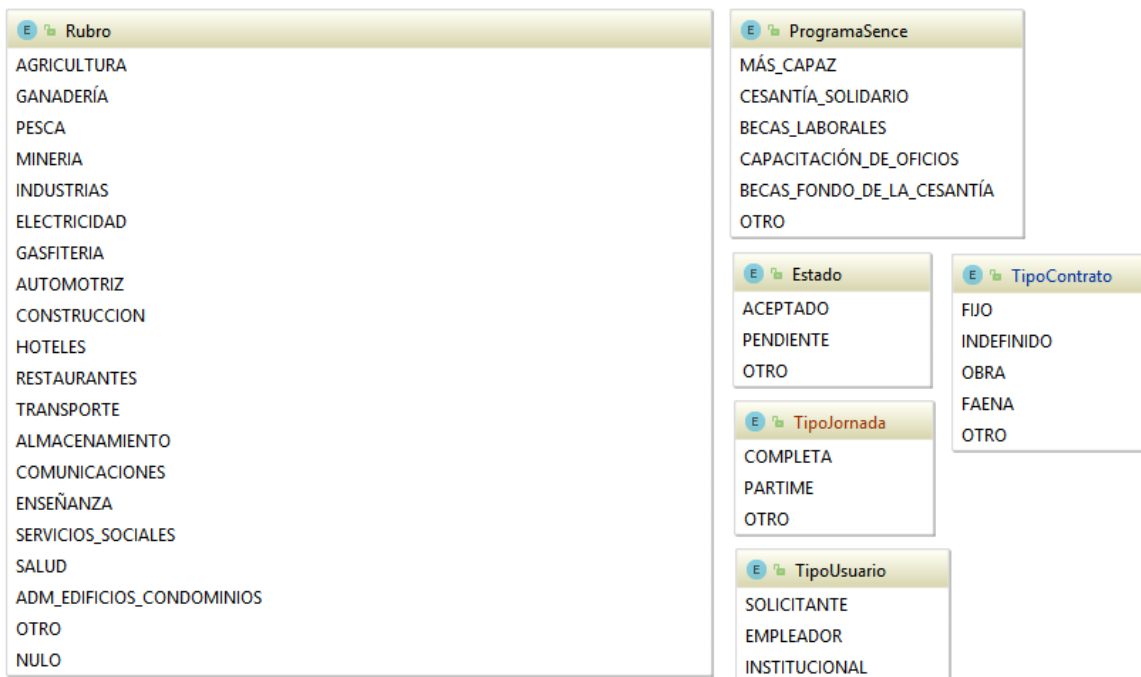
E Rubro
AGRICULTURA
GANADERÍA
PESCA
MINERIA
INDUSTRIAS
ELECTRICIDAD
GASFITERIA
AUTOMOTRIZ
CONSTRUCCION
HOTELES
RESTAURANTES
TRANSPORTE
ALMACENAMIENTO
COMUNICACIONES
ENSEÑANZA
SERVICIOS_SOCIALES
SALUD
ADM_EDIFICIOS_CONDOMINIOS
OTRO
NULO

E ProgramaSence
MÁS_CAPAZ
CESANTÍA_SOLIDARIO
BECAS_LABORALES
CAPACITACIÓN_DE_OFICIOS
BECAS_FONDO_DE_LA_CESANTÍA
OTRO

E Estado
ACEPTADO
PENDIENTE
OTRO

E TipoJornada
COMPLETA
PARTIME
OTRO

E TipoUsuario
SOLICITANTE
EMPLEADOR
INSTITUCIONAL

E TipoContrato
FIJO
INDEFINIDO
OBRA
FAENA
OTRO